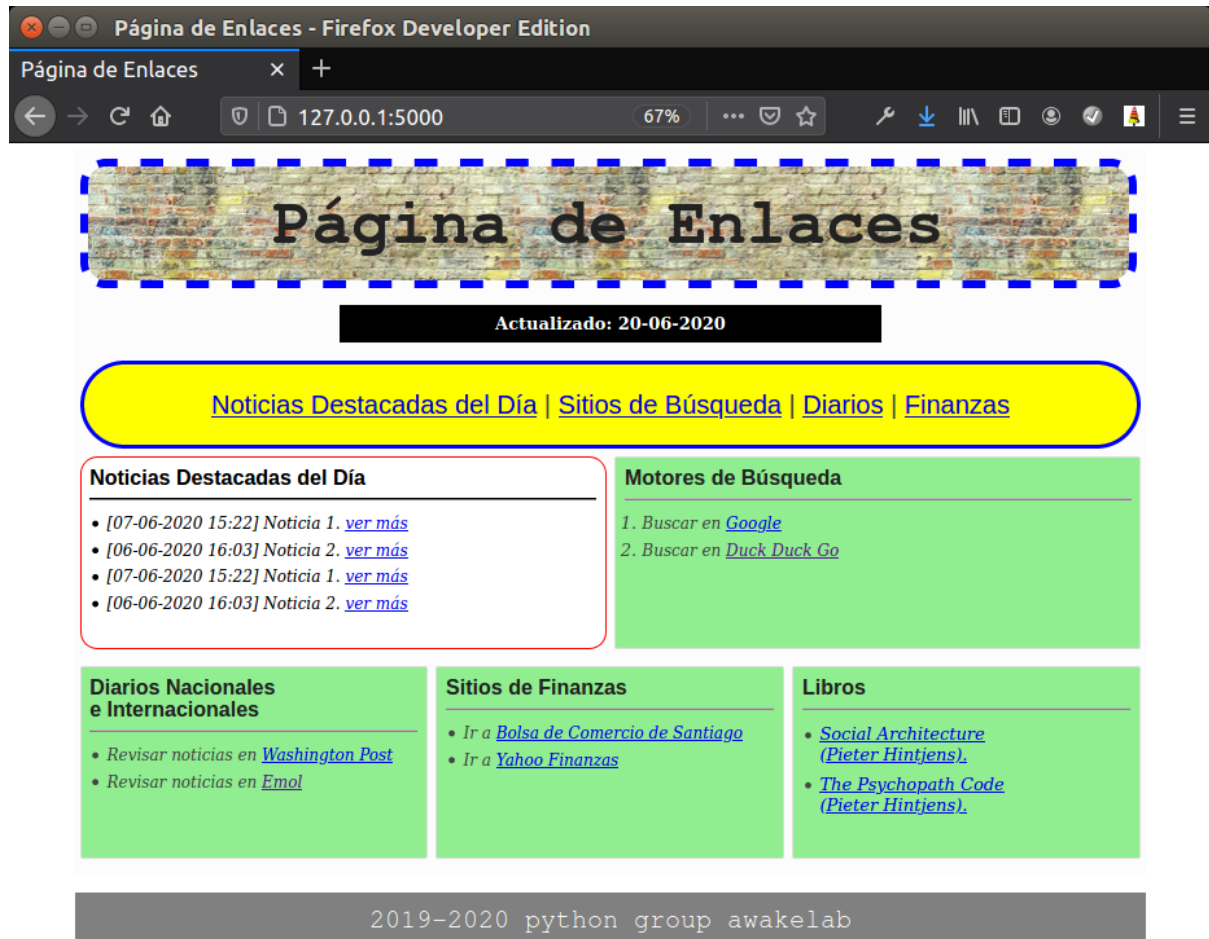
Página de Enlaces - Firefox Developer Edition

Página de Enlaces ×

127.0.0.1:5000 67%

Página de Enlaces

Actualizado: 20-06-2020

Noticias Destacadas del Día | Sitios de Búsqueda | Diarios | Finanzas

Noticias Destacadas del Día

- [07-06-2020 15:22] Noticia 1. ver más
- [06-06-2020 16:03] Noticia 2. ver más
- [07-06-2020 15:22] Noticia 1. ver más
- [06-06-2020 16:03] Noticia 2. ver más

Motores de Búsqueda

1. Buscar en Google
2. Buscar en Duck Duck Go

Diarios Nacionales e Internacionales

- Revisar noticias en Washington Post
- Revisar noticias en Emol

Sitios de Finanzas

- Ir a Bolsa de Comercio de Santiago
- Ir a Yahoo Finanzas

Libros

- Social Architecture (Pieter Hintjens).
- The Psychopath Code (Pieter Hintjens).

2019-2020 python group awakelab